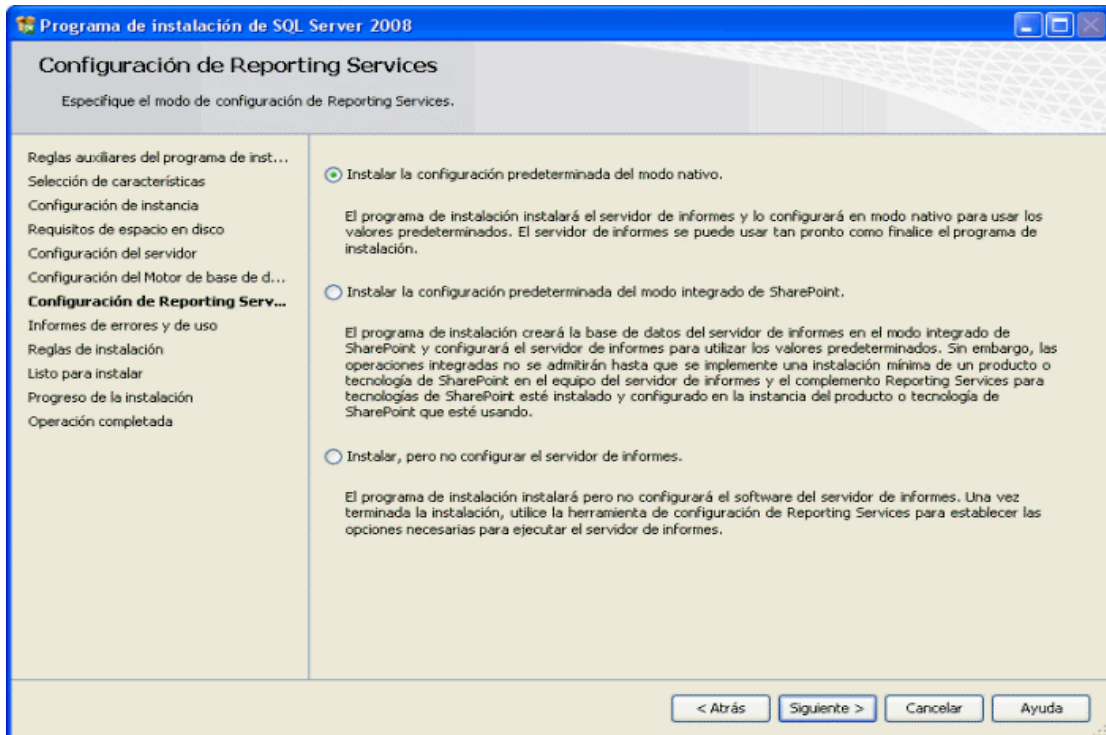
Programa de instalación de SQL Server 2008

Configuración de Reporting Services

Especifique el modo de configuración de Reporting Services.

Reglas auxiliares del programa de inst...
Selección de características
Configuración de instancia
Requisitos de espacio en disco
Configuración del servidor
Configuración del Motor de base de d...
Configuración de Reporting Serv...
Informes de errores y de uso
Reglas de instalación
Listo para instalar
Progreso de la instalación
Operación completada

Instalar la configuración predeterminada del modo nativo.

El programa de instalación instalará el servidor de informes y lo configurará en modo nativo para usar los valores predeterminados. El servidor de informes se puede usar tan pronto como finalice el programa de instalación.

Instalar la configuración predeterminada del modo integrado de SharePoint.

El programa de instalación creará la base de datos del servidor de informes en el modo integrado de SharePoint y configurará el servidor de informes para utilizar los valores predeterminados. Sin embargo, las operaciones integradas no se admitirán hasta que se implemente una instalación mínima de un producto o tecnología de SharePoint en el equipo del servidor de informes y el complemento Reporting Services para tecnologías de SharePoint esté instalado y configurado en la instancia del producto o tecnología de SharePoint que esté usando.

Instalar, pero no configurar el servidor de informes.

El programa de instalación instalará pero no configurará el software del servidor de informes. Una vez terminada la instalación, utilice la herramienta de configuración de Reporting Services para establecer las opciones necesarias para ejecutar el servidor de informes.

< Atrás | Siguiente > | Cancelar | Ayuda